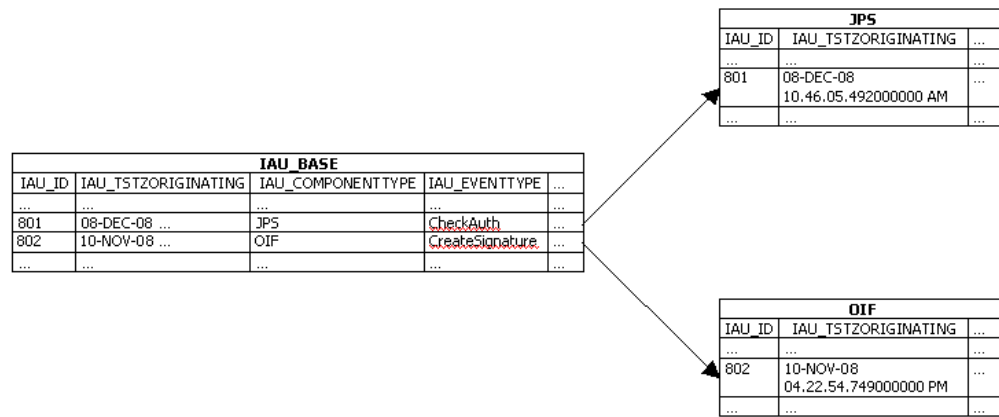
**JPS**

| IAU_ID | IAU_TSTZORIGINATING | ... |
|---|---|---|
| ... | ... | ... |
| 801 | 08-DEC-08 10.46.05.492000000 AM | ... |
| ... | ... | ... |

**IAU_BASE**

| IAU_ID | IAU_TSTZORIGINATING | IAU_COMPONENTTYPE | IAU_EVENTTYPE | ... |
|---|---|---|---|---|
| ... | ... | ... | ... | ... |
| 801 | 08-DEC-08 ... | JPS | CheckAuth | ... |
| 802 | 10-NOV-08 ... | OIF | CreateSignature | ... |
| ... | ... | ... | ... | ... |

**OIF**

| IAU_ID | IAU_TSTZORIGINATING | ... |
|---|---|---|
| ... | ... | ... |
| 802 | 10-NOV-08 04.22.54.749000000 PM | ... |
| ... | ... | ... |